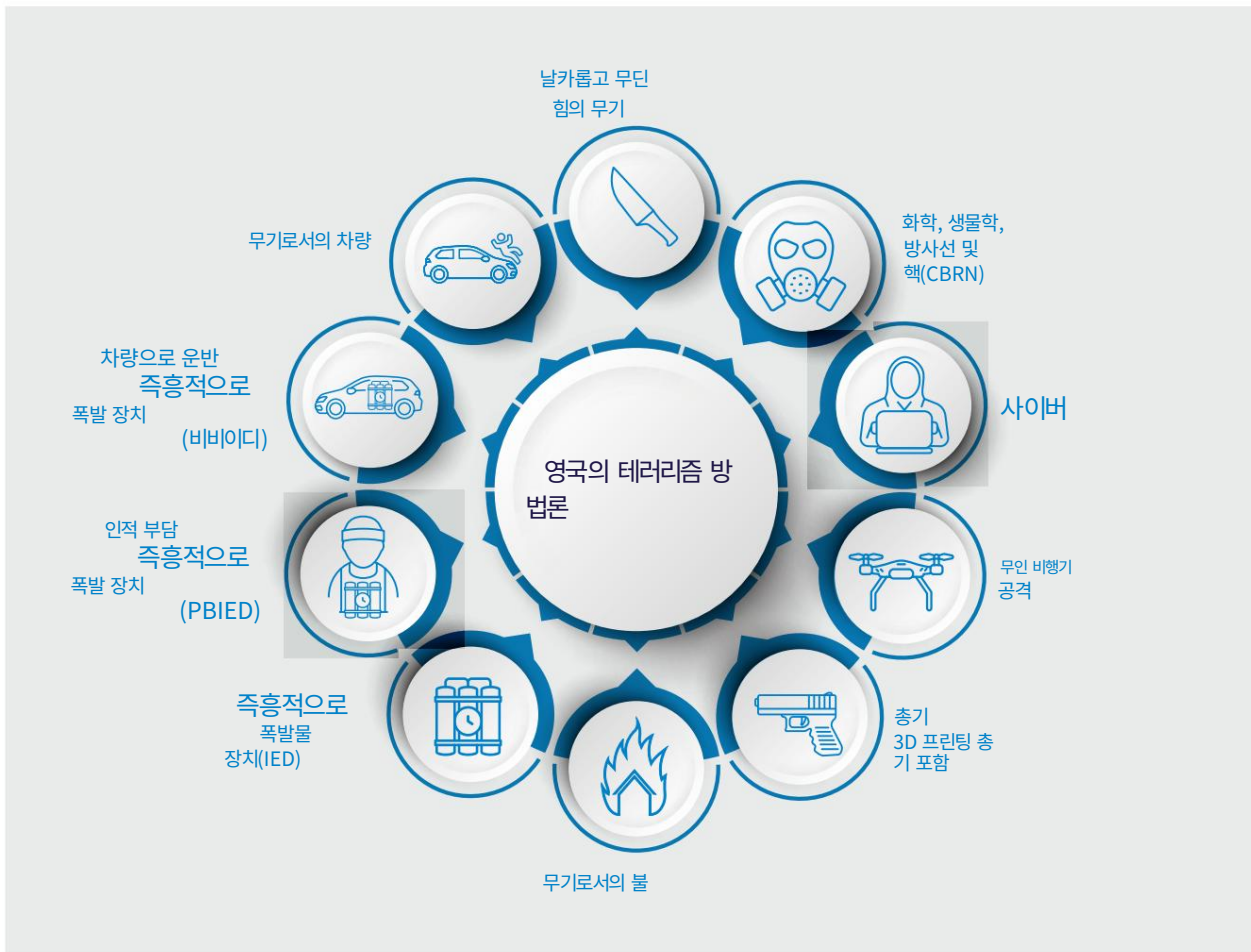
날카롭고 무딘 힘의 무기

무기로서의 차량

화학, 생물학, 방사선 및 핵(CBRN)

차량으로 운반 즉흥적으로 폭발 장치 (비비이디)

사이버

영국의 테러리즘 방법론

인적 부담 즉흥적으로 폭발 장치 (PBIED)

무인 비행기 공격

즉흥적으로 폭발물 장치(IED)

총기 3D 프린팅 총기 포함

무기로서의 불